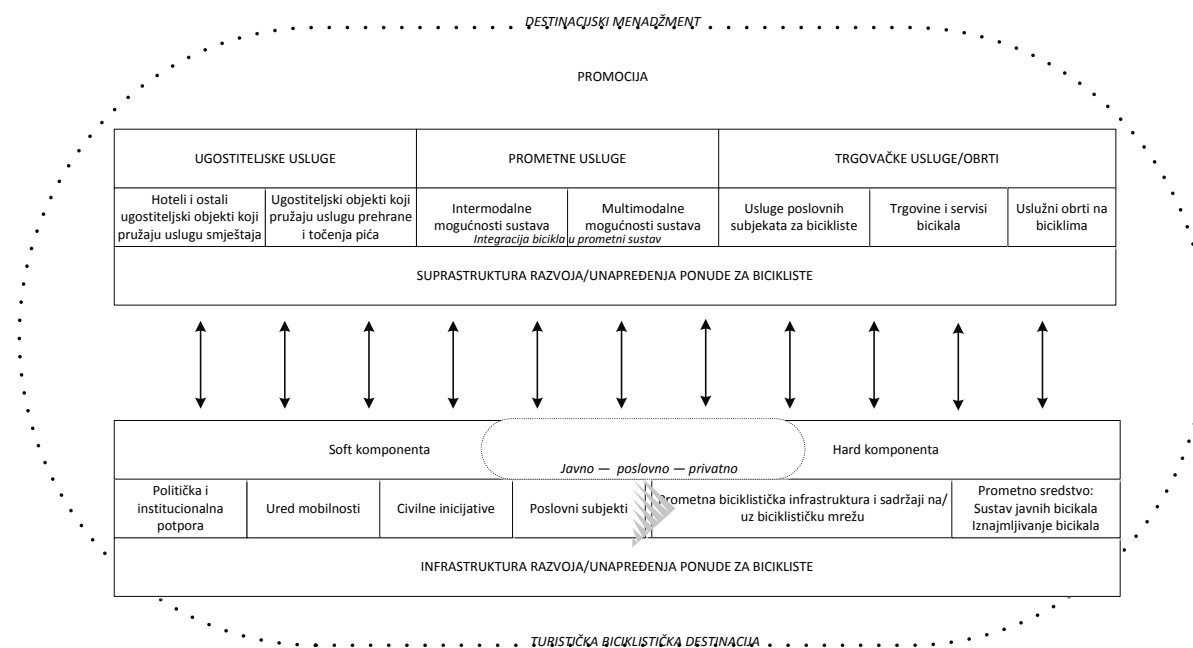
DESTINACIJSKI MENADŽMENT

PROMOCIJA

| UGOSTITELJSKE USLUGE | | PROMETNE USLUGE | | TRGOVAČKE USLUGE/OBRTI | | |
|---|---|---|---|---|---|---|
| Hoteli i ostali ugostiteljski objekti koji pružaju uslugu smještaja | Ugostiteljski objekti koji pružaju uslugu prehrane i točenja pića | Intermodalne mogućnosti sustava | Multimodalne mogućnosti sustava | Usluge poslovnih subjekata za bicikliste | Trgovine i servisi bicikala | Uslužni obrti na biciklima |

Integracija bicikla u prometni sustav

SUPRASTRUKTURA RAZVOJA/UNAPREĐENJA PONUDE ZA BICIKLISTE

Soft komponenta

Javno — poslovno — privatno

Hard komponenta

| Politička i institucionalna potpora | Ured mobilnosti | Civilne inicijative | Poslovni subjekti | Prometna biciklistička infrastruktura i sadržaji na/ uz biciklističku mrežu | Prometno sredstvo: Sustav javnih bicikala Iznajmljivanje bicikala |
|---|---|---|---|---|---|

INFRASTRUKTURA RAZVOJA/UNAPREĐENJA PONUDE ZA BICIKLISTE

TURISTIČKA BICIKLISTIČKA DESTINACIJA